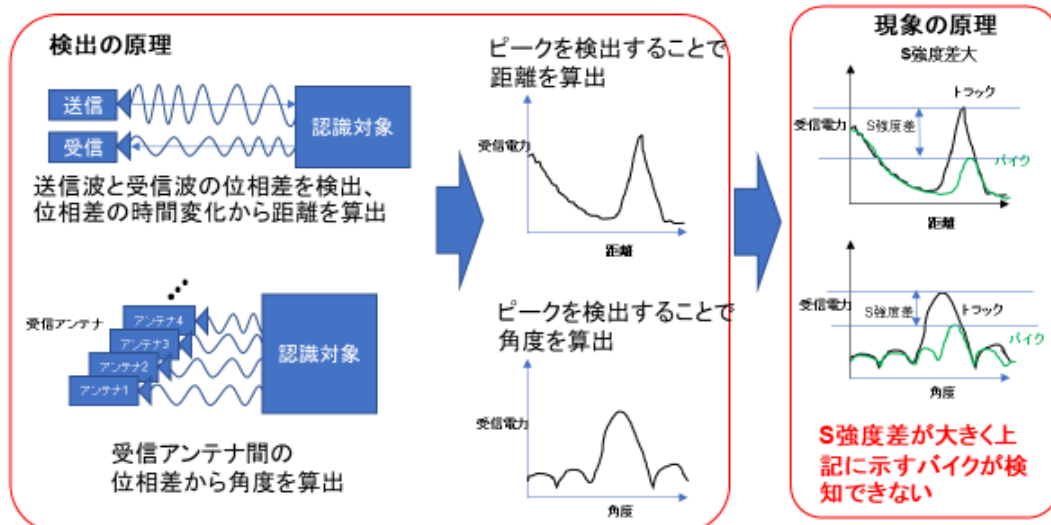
検出の原理

送信

受信

認識対象

送信波と受信波の位相差を検出、位相差の時間変化から距離を算出

受信アンテナ

アンテナ4

アンテナ3

アンテナ2

アンテナ1

認識対象

受信アンテナ間の位相差から角度を算出

ピークを検出することで距離を算出

受信電力

距離

ピークを検出することで角度を算出

受信電力

角度

現象の原理

S強度差大

受信電力

S強度差

トラック

バイク

距離

受信電力

S強度差

トラック

バイク

角度

S強度差が大きく上記に示すバイクが検知できない